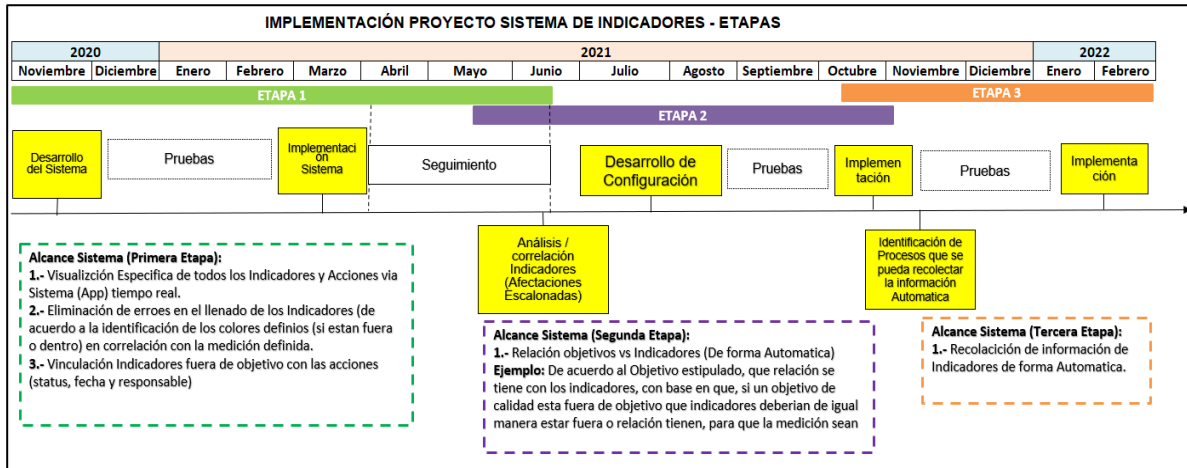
IMPLEMENTACIÓN PROYECTO SISTEMA DE INDICADORES - ETAPAS

| 2020 | | 2021 | | | | | | | | | | | | 2022 | |
|---|---|---|---|---|---|---|---|---|---|---|---|---|---|---|---|
| Noviembre | Diciembre | Enero | Febrero | Marzo | Abril | Mayo | Junio | Julio | Agosto | Septiembre | Octubre | Noviembre | Diciembre | Enero | Febrero |

ETAPA 1

ETAPA 2

ETAPA 3

Desarrollo del Sistema

Pruebas

Implementacion Sistema

Seguimiento

Desarrollo de Configuración

Pruebas

Implementación

Pruebas

Implementación

Análisis / correlación Indicadores (Afectaciones Escalonadas)

Identificación de Procesos que se pueda recolectar la información Automatica

**Alcance Sistema (Primera Etapa):**
**1.-** Visualizción Especifica de todos los Indicadores y Acciones via Sistema (App) tiempo real.
**2.-** Eliminación de erroes en el llenado de los Indicadores (de acuerdo a la identificación de los colores definios (si estan fuera o dentro) en correlación con la medición definida.
**3.-** Vinculación Indicadores fuera de objetivo con las acciones (status, fecha y responsable)

**Alcance Sistema (Segunda Etapa):**
**1.-** Relación objetivos vs Indicadores (De forma Automatica)
**Ejemplo:** De acuerdo al Objetivo estipulado, que relación se tiene con los indicadores, con base en que, si un objetivo de calidad esta fuera de objetivo que indicadores deberian de igual manera estar fuera o relación tienen, para que la medición sean

**Alcance Sistema (Tercera Etapa):**
**1.-** Recolacición de información de Indicadores de forma Automatica.